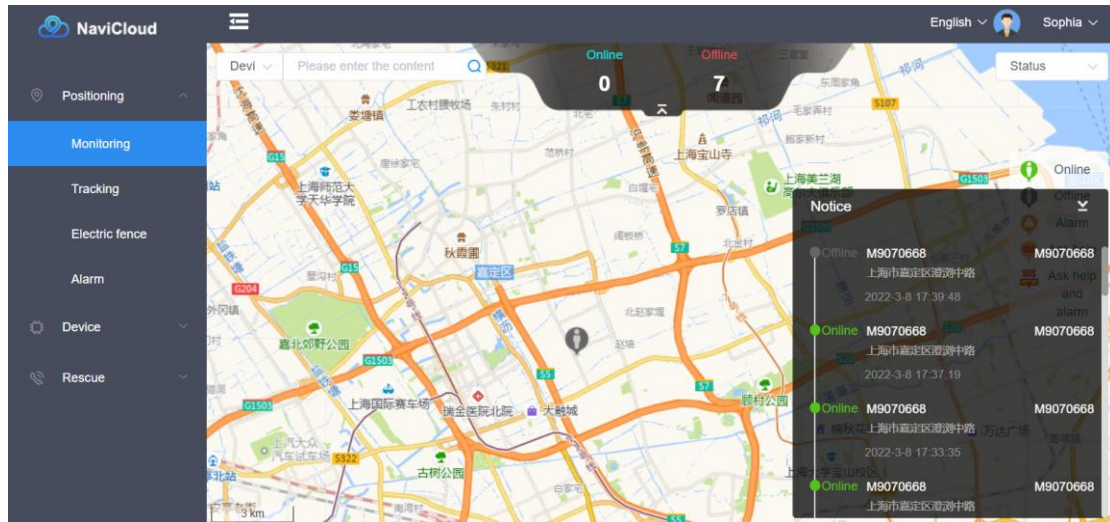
NaviCloud

Positioning

Monitoring

Tracking

Electric fence

Alarm

Device

Rescue

English Sophia

Devi Please enter the content

Online 0

Offline 7

Status

Online

Offline

Alarm

Ask help and alarm

Notice

Offline M9070668 M9070668
上海市嘉定区澄浏中路
2022-3-8 17:39:48

Online M9070668 M9070668
上海市嘉定区澄浏中路
2022-3-8 17:37:19

Online M9070668 M9070668
上海市嘉定区澄浏中路
2022-3-8 17:33:35

Online M9070668 M9070668
上海市嘉定区澄浏中路

娄塘镇 工农村 朱村 北宅 东周家角 东宅 鲍家新村 上海宝山寺 范桥村 唐徐家宅 上海师范大学天华学院 白墙村 罗店镇 上海美兰湖 秋霞圃 嘉定区 北新村 杨柳 外冈镇 北赵家堰 嘉北郊野公园 上海国际赛车场 瑞金医院北院 大融城 顾村公园 上汽大众汽车试车场 古猗公园 万达广场 上海大学宝山校区 南翔镇 3 km G15 G1503 G204 S5 S7 S321 S322 S107 S6